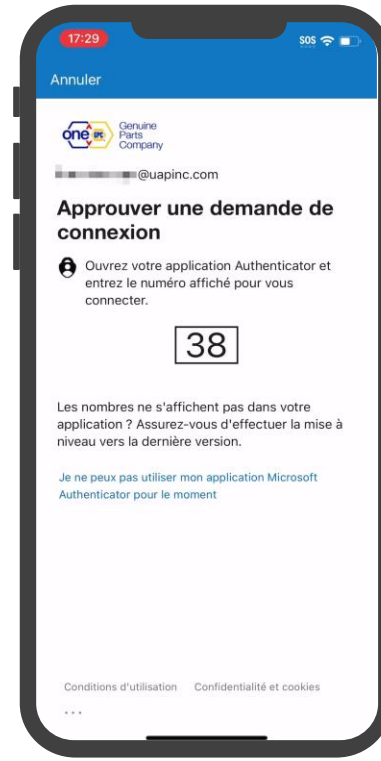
17:29

SOS

Annuler

one GPC Genuine Parts Company

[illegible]@uapinc.com

Approuver une demande de connexion

Ouvrez votre application Authenticator et entrez le numéro affiché pour vous connecter.

38

Les nombres ne s'affichent pas dans votre application ? Assurez-vous d'effectuer la mise à niveau vers la dernière version.

Je ne peux pas utiliser mon application Microsoft Authenticator pour le moment

Conditions d'utilisation    Confidentialité et cookies

...